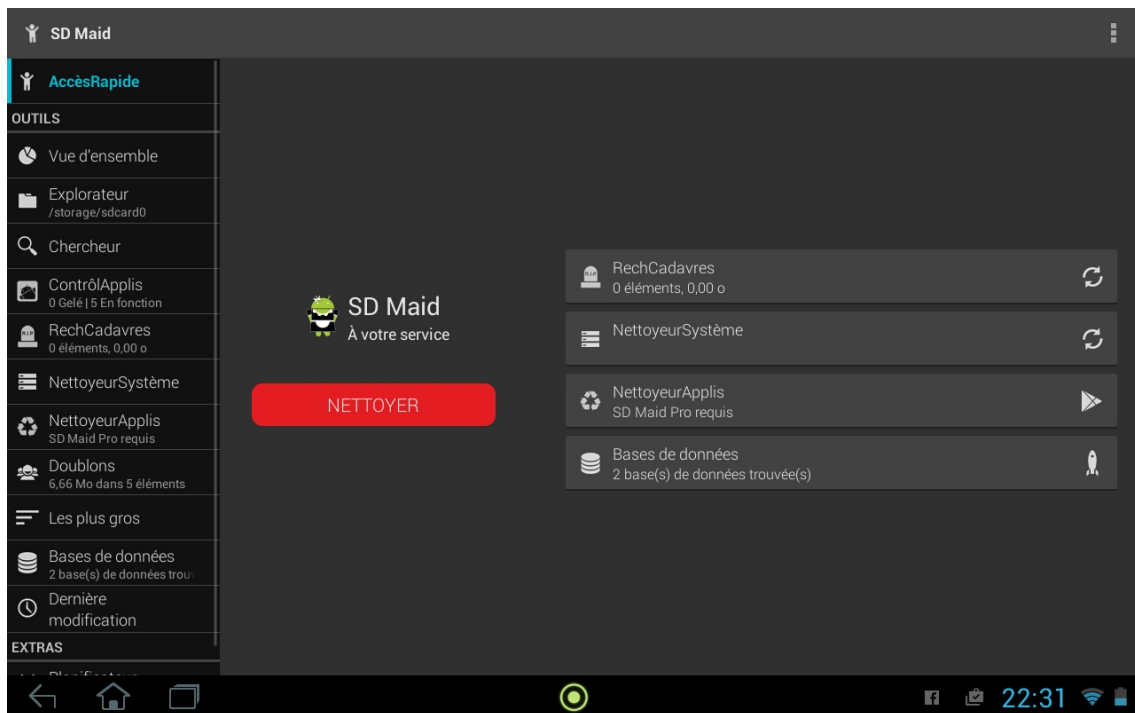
SD Maid

AccèsRapide

OUTILS

Vue d'ensemble

Explorateur
/storage/sdcard0

Chercheur

ContrôlApplis
0 Gelé | 5 En fonction

RechCadavres
0 éléments, 0,00 o

NettoyeurSystème

NettoyeurApplis
SD Maid Pro requis

Doublons
6,66 Mo dans 5 éléments

Les plus gros

Bases de données
2 base(s) de données trou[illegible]

Dernière modification

EXTRAS

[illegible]

SD Maid
À votre service

NETTOYER

RechCadavres
0 éléments, 0,00 o

NettoyeurSystème

NettoyeurApplis
SD Maid Pro requis

Bases de données
2 base(s) de données trouvée(s)

22:31